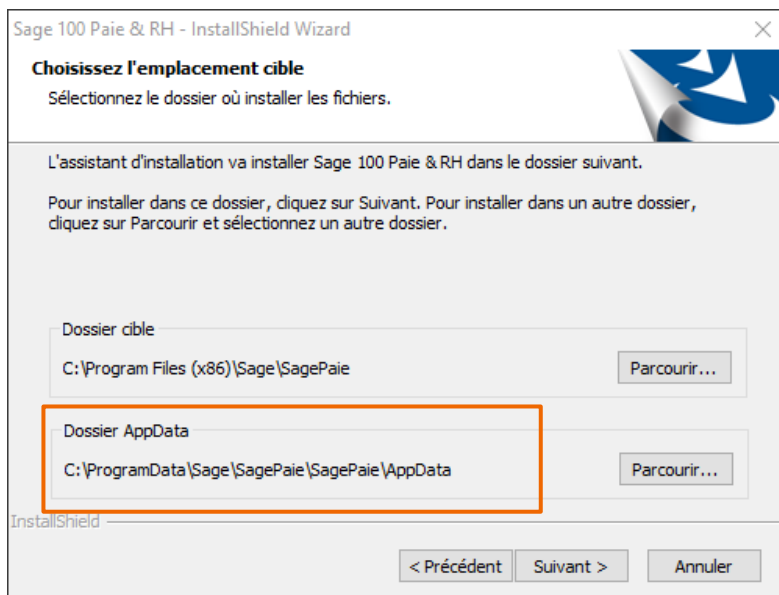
Sage 100 Paie & RH - InstallShield Wizard

Choisissez l'emplacement cible

Sélectionnez le dossier où installer les fichiers.

L'assistant d'installation va installer Sage 100 Paie & RH dans le dossier suivant.

Pour installer dans ce dossier, cliquez sur Suivant. Pour installer dans un autre dossier, cliquez sur Parcourir et sélectionnez un autre dossier.

Dossier cible

C:\Program Files (x86)\Sage\SagePaie

Parcourir...

Dossier AppData

C:\ProgramData\Sage\SagePaie\SagePaie\AppData

Parcourir...

InstallShield

< Précédent

Suivant >

Annuler